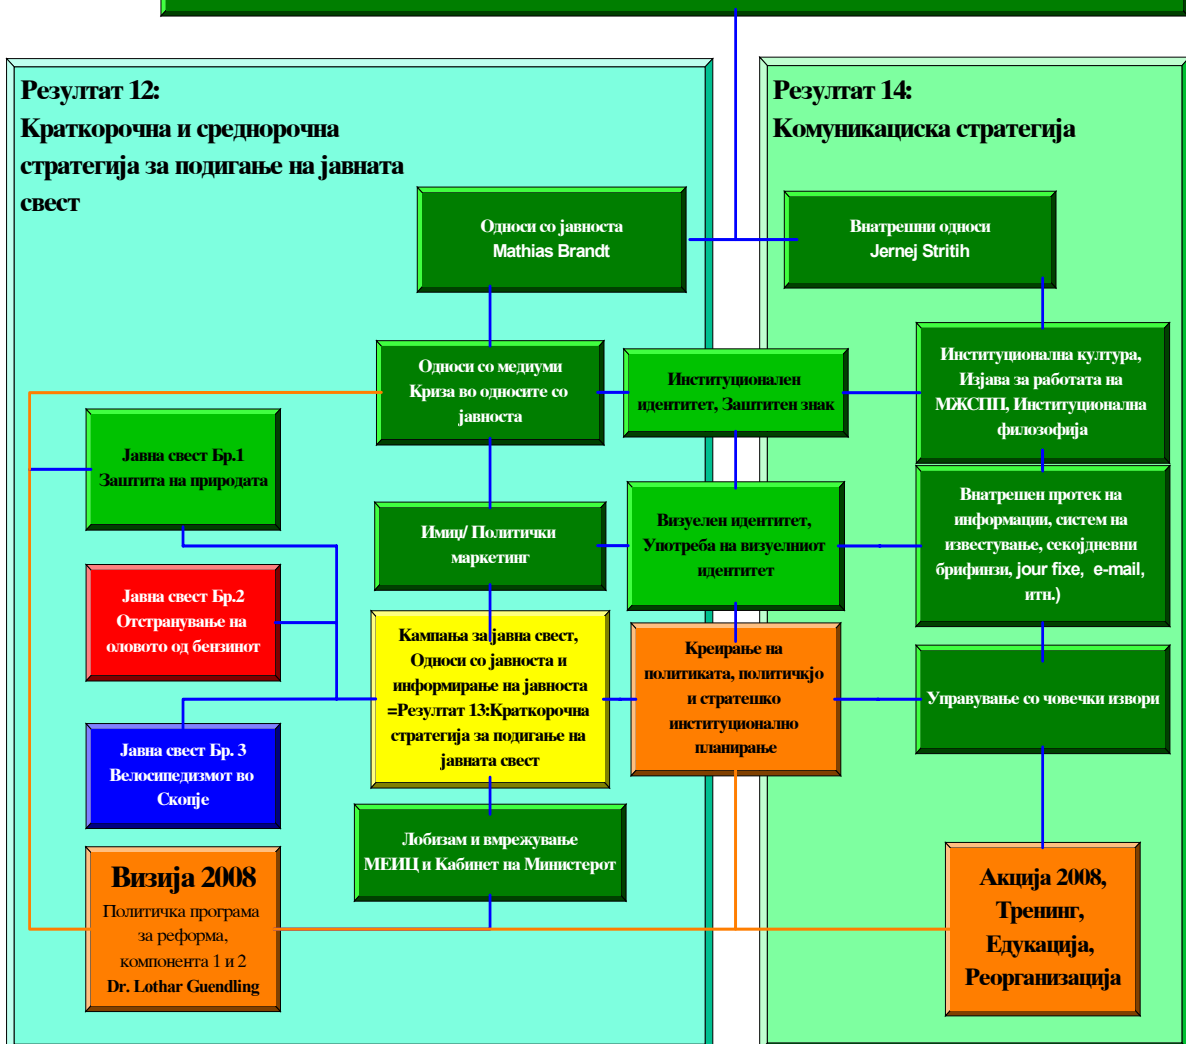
Резултат 12:
Краткорочна и среднорочна стратегија за подигање на јавната свест

Резултат 14:
Комуникациска стратегија

Односи со јавноста
Mathias Brandt

Внатрешни односи
Jernej Stritih

Односи со медиуми
Криза во односите со јавноста

Институционален идентитет, Заштитен знак

Институционална култура, Изјава за работата на МЖСПП, Институционална филозофија

Јавна свест Бр.1
Заштита на природата

Имиџ/ Политички маркетинг

Визуелен идентитет, Употреба на визуелниот идентитет

Внатрешен проток на информации, систем на известување, секојдневни брифинзи, jour fixe, e-mail, итн.)

Јавна свест Бр.2
Отстранување на оловото од бензинот

Кампања за јавна свест, Односи со јавноста и информирање на јавноста =Резултат 13:Краткорочна стратегија за подигање на јавната свест

Креирање на политиката, политичкјо и стратешко институционално планирање

Управување со човечки извори

Јавна свест Бр. 3
Велосипедизмот во Скопје

Лобизам и вмрежување
МЕИЦ и Кабинет на Министерот

Визија 2008
Политичка програма за реформа, компонента 1 и 2
Dr. Lothar Guendling

Акција 2008,
Тренинг,
Едукација,
Реорганизација